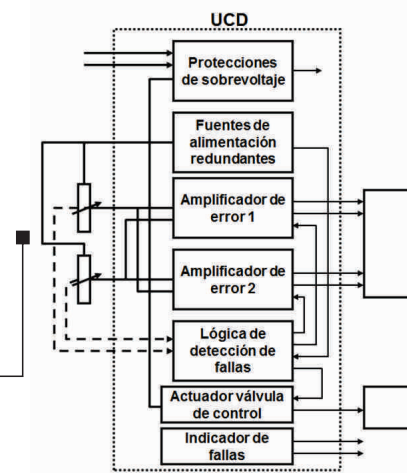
UCD

Protecciones de sobrevoltaje

Fuentes de alimentación redundantes

Amplificador de error 1

Amplificador de error 2

Lógica de detección de fallas

Actuador válvula de control

Indicador de fallas